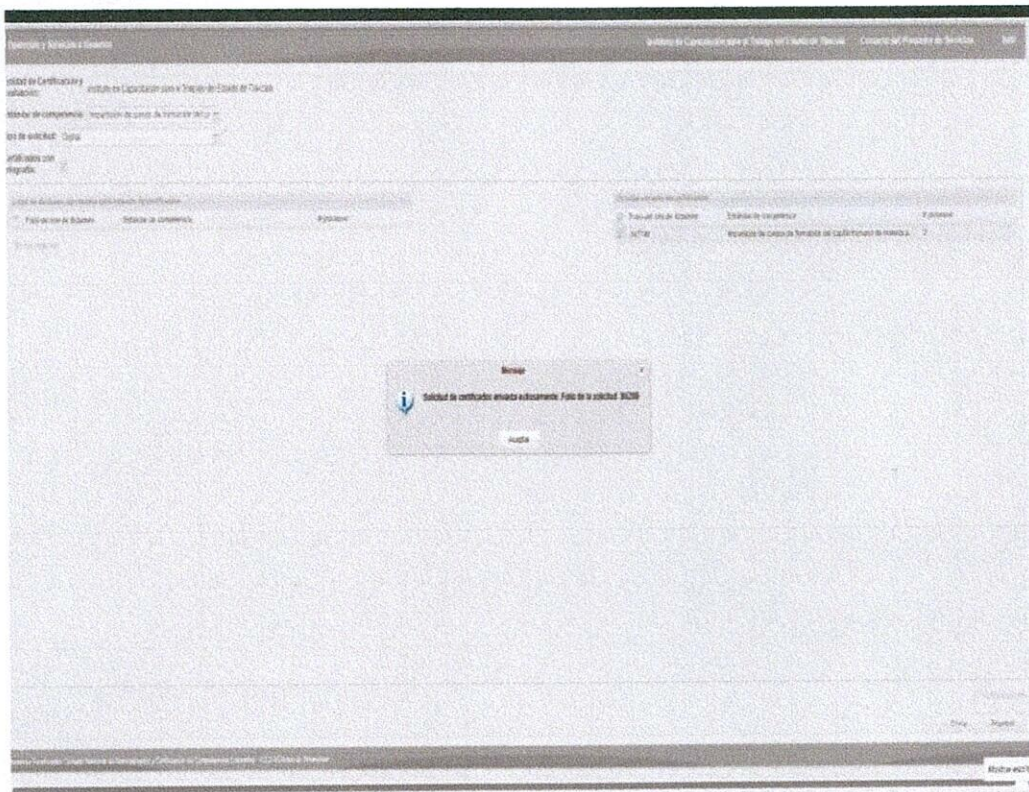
Operación y Atención a Usuarios | Instituto de Capacitación para el Trabajo del Estado de Tlaxcala | Consulta del Prestador de Servicios | Salir

Entidad de Certificación y Evaluación: Instituto de Capacitación para el Trabajo del Estado de Tlaxcala

Estándar de competencia: Impartición de cursos de formación del ca

Tipo de solicitud: Digital

Certificados con fotografía:

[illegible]

Folio de cédula de Bitácora | Estándar de competencia | # personas

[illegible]

Folio de cédula de Bitácora | Estándar de competencia | # personas

367748 | Impartición de cursos de formación del capital humano de manera p... | 2

Mensaje

Solicitud de certificados enviada exitosamente. Folio de la solicitud: 96280

Aceptar

Cerrar | Enviar

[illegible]

Mostrar escri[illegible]